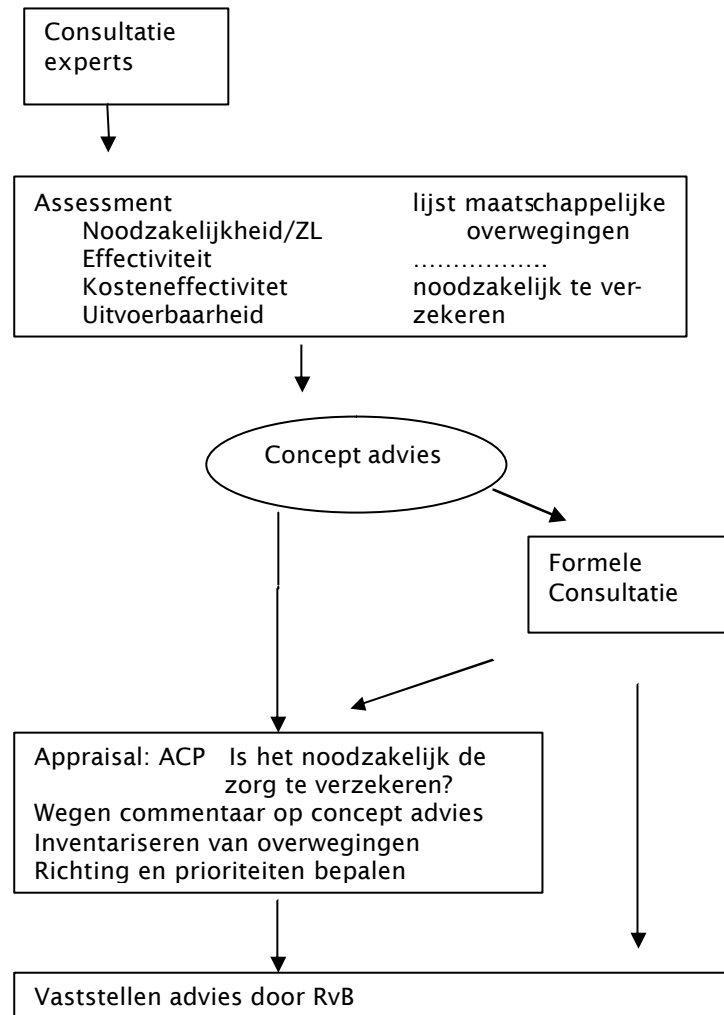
Consultatie experts

Assessment
Noodzakelijkheid/ZL
Effectiviteit
Kosteneffectivitet
Uitvoerbaarheid

lijst maatschappelijke overwegingen
……………
noodzakelijk te verzekeren

Concept advies

Formele Consultatie

Appraisal: ACP Is het noodzakelijk de zorg te verzekeren?
Wegen commentaar op concept advies
Inventariseren van overwegingen
Richting en prioriteiten bepalen

Vaststellen advies door RvB